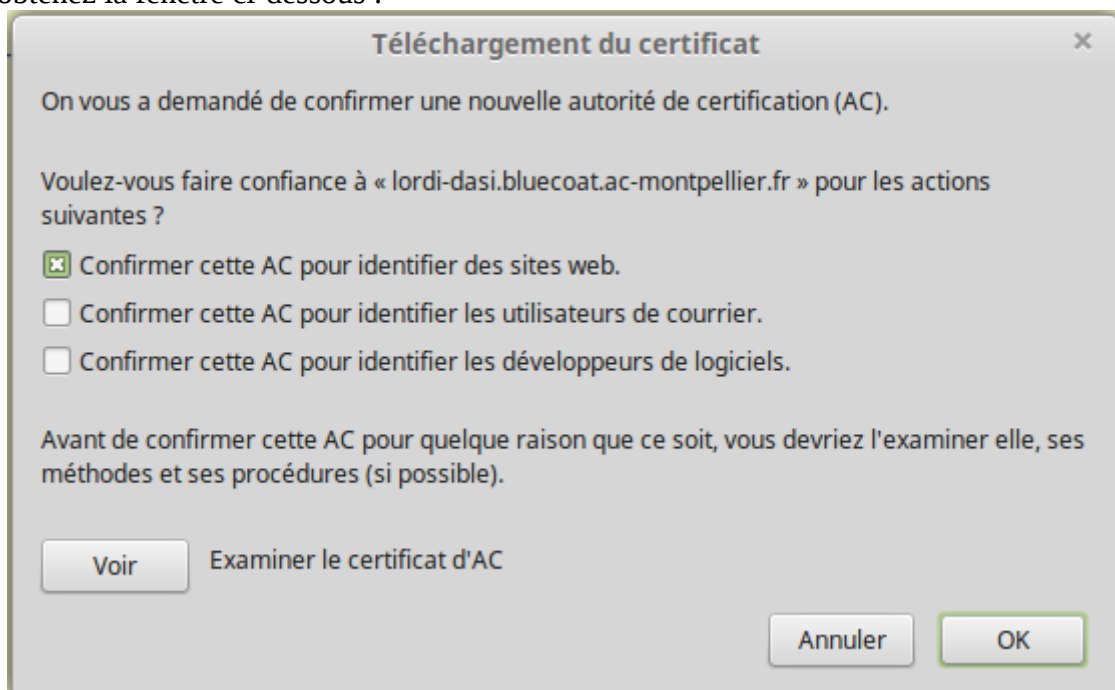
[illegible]

Téléchargement du certificat

×

On vous a demandé de confirmer une nouvelle autorité de certification (AC).

Voulez-vous faire confiance à « lordi-dasi.bluecoat.ac-montpellier.fr » pour les actions suivantes ?

☒ Confirmer cette AC pour identifier des sites web.

☐ Confirmer cette AC pour identifier les utilisateurs de courrier.

☐ Confirmer cette AC pour identifier les développeurs de logiciels.

Avant de confirmer cette AC pour quelque raison que ce soit, vous devriez l'examiner elle, ses méthodes et ses procédures (si possible).

Voir

Examiner le certificat d'AC

Annuler

OK